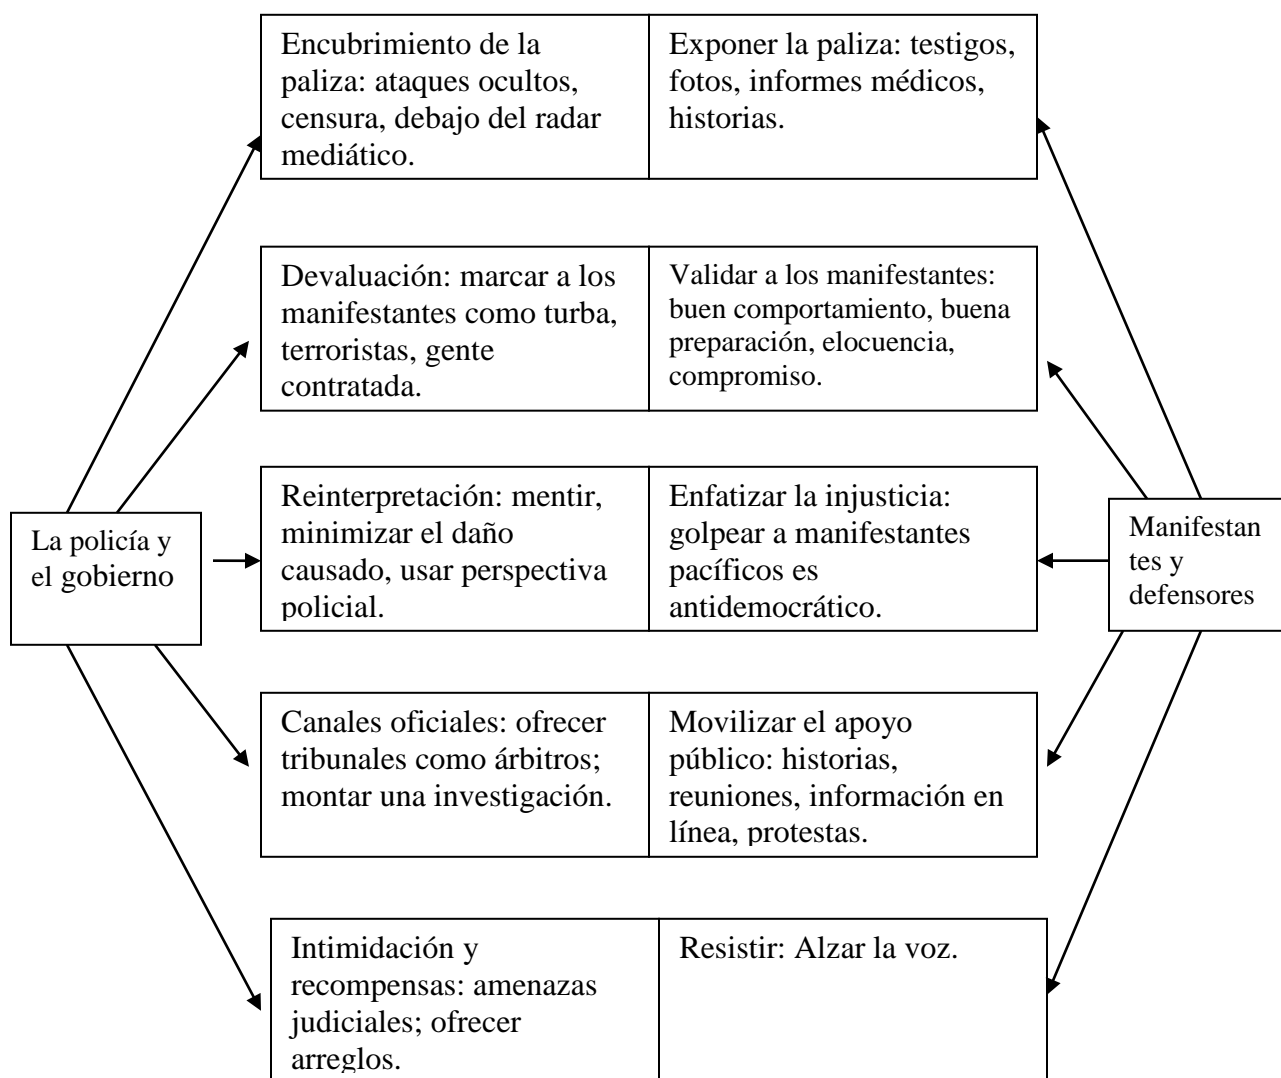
La policía y el gobierno

| Encubrimiento de la paliza: ataques ocultos, censura, debajo del radar mediático. | Exponer la paliza: testigos, fotos, informes médicos, historias. |
|---|---|
| Devaluación: marcar a los manifestantes como turba, terroristas, gente contratada. | Validar a los manifestantes: buen comportamiento, buena preparación, elocuencia, compromiso. |
| Reinterpretación: mentir, minimizar el daño causado, usar perspectiva policial. | Enfatizar la injusticia: golpear a manifestantes pacíficos es antidemocrático. |
| Canales oficiales: ofrecer tribunales como árbitros; montar una investigación. | Movilizar el apoyo público: historias, reuniones, información en línea, protestas. |
| Intimidación y recompensas: amenazas judiciales; ofrecer arreglos. | Resistir: Alzar la voz. |

Manifestan tes y defensores